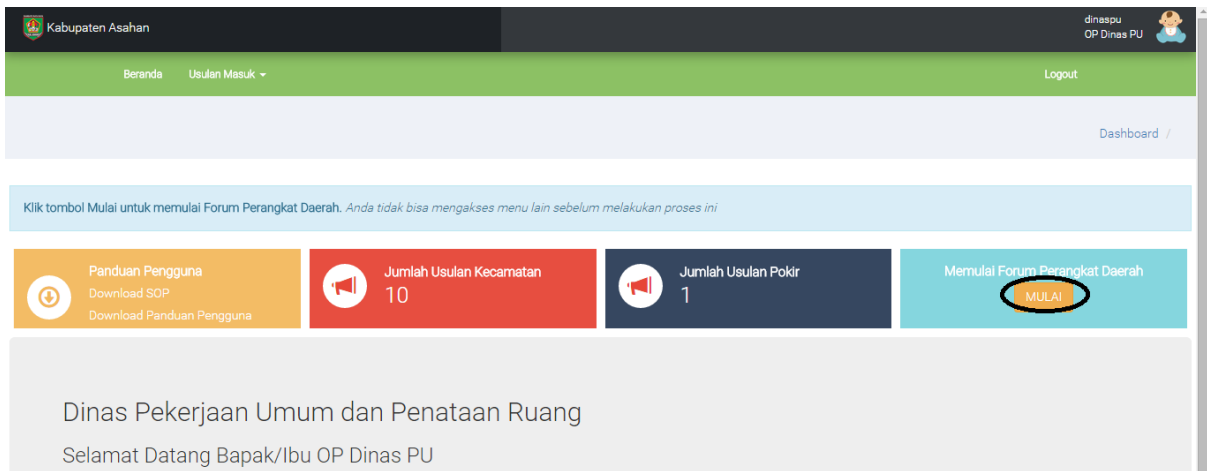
Kabupaten Asahan

dinaspu
OP Dinas PU

Beranda Usulan Masuk

Logout

Dashboard /

Klik tombol Mulai untuk memulai Forum Perangkat Daerah. Anda tidak bisa mengakses menu lain sebelum melakukan proses ini

Panduan Pengguna
Download SOP
Download Panduan Pengguna

Jumlah Usulan Kecamatan
10

Jumlah Usulan Pokir
1

Memulai Forum Perangkat Daerah
MULAI

Dinas Pekerjaan Umum dan Penataan Ruang

Selamat Datang Bapak/Ibu OP Dinas PU